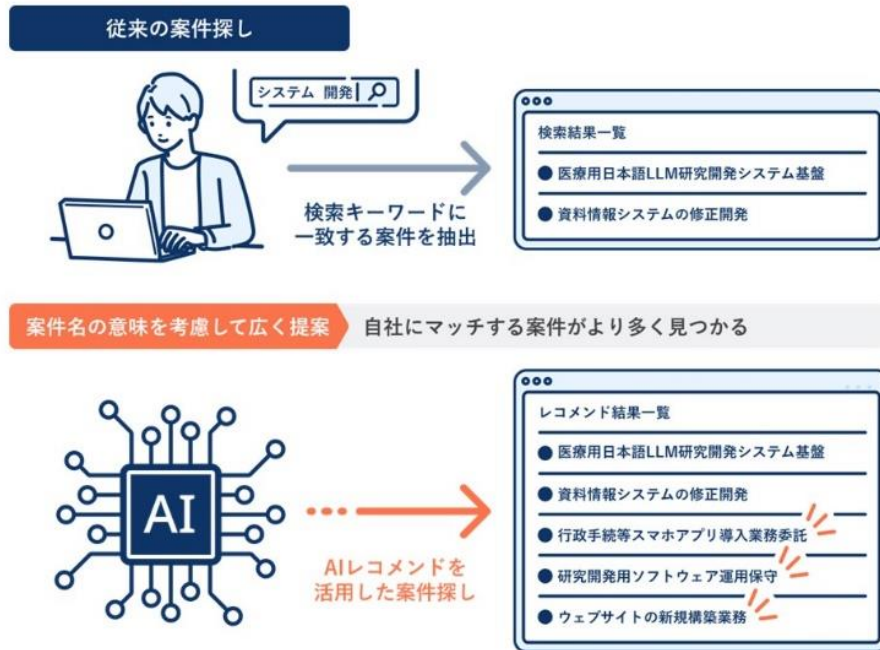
従来の案件探し

システム 開発

検索キーワードに一致する案件を抽出

検索結果一覧

● 医療用日本語LLM研究開発システム基盤

● 資料情報システムの修正開発

案件名の意味を考慮して広く提案

自社にマッチする案件がより多く見つかる

AI

AIレコメンドを活用した案件探し

レコメンド結果一覧

● 医療用日本語LLM研究開発システム基盤

● 資料情報システムの修正開発

● 行政手続等スマホアプリ導入業務委託

● 研究開発用ソフトウェア運用保守

● ウェブサイトの新規構築業務